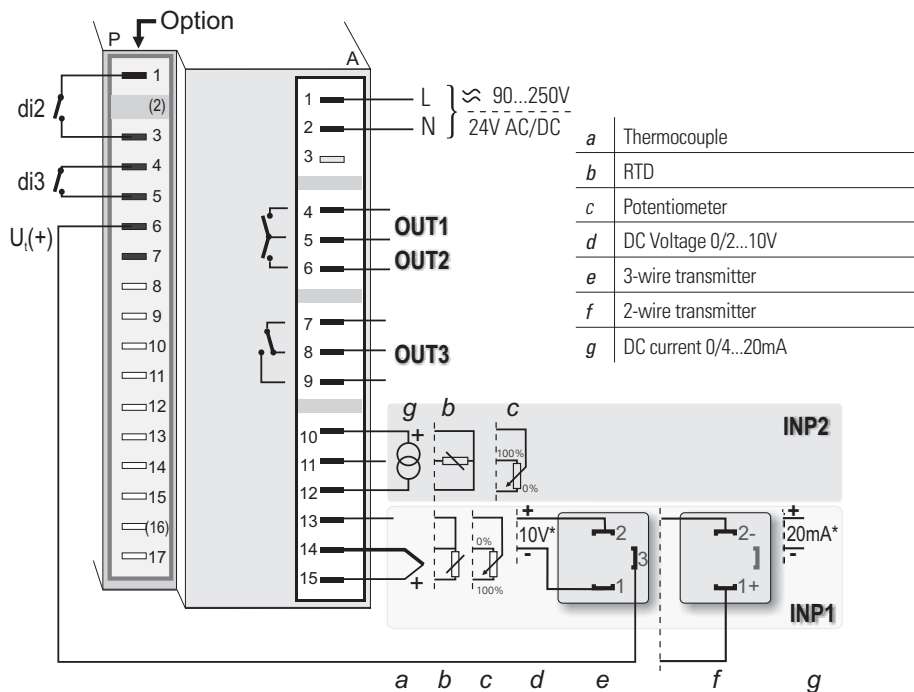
Option

P

A

1
(2)
3
4
5
6
7
8
9
10
11
12
13
14
15
(16)
17

di2
di3
$U_t(+)$

1 L
2 N
3

90...250V
24V AC/DC

4
5
6
7
8
9

OUT1
OUT2
OUT3

| | |
|---|---|
| *a* | Thermocouple |
| *b* | RTD |
| *c* | Potentiometer |
| *d* | DC Voltage 0/2...10V |
| *e* | 3-wire transmitter |
| *f* | 2-wire transmitter |
| *g* | DC current 0/4...20mA |

*g* *b* *c*

INP2

10 +
11
12
13
14
15 +

100%
0%

0%
100%

+
10V*
-

2
3
1

2-
1+

+
20mA*
-

INP1

*a* *b* *c* *d* *e* *f* *g*